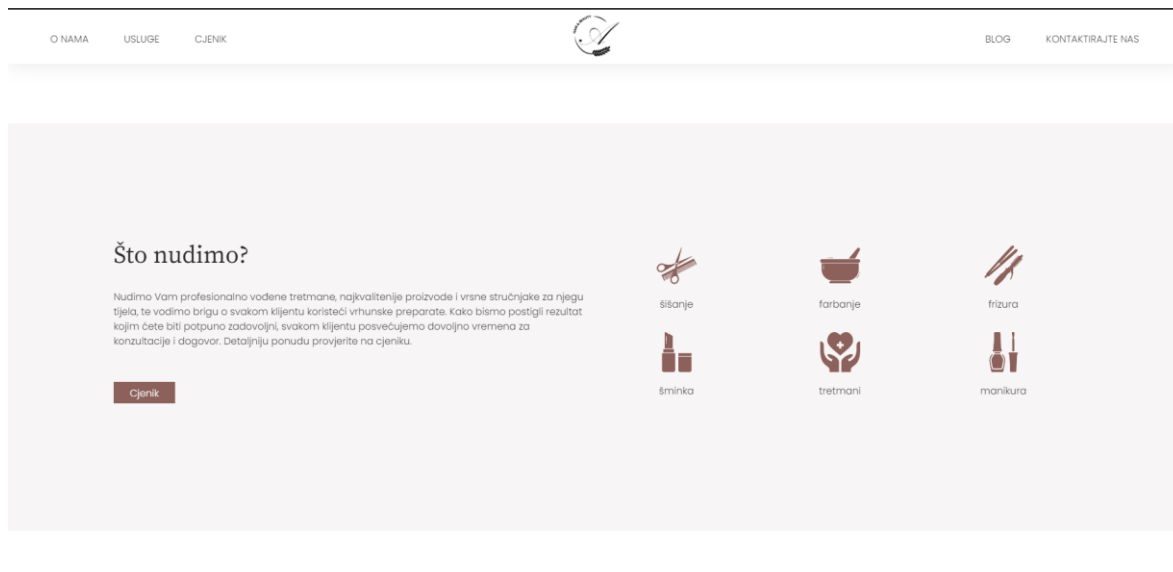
O NAMA USLUGE CJENIK

BLOG KONTAKTIRAJTE NAS

Što nudimo?

Nudimo Vam profesionalno vođene tretmane, najkvalitenije proizvode i vrsne stručnjake za njegu tijela, te vodimo brigu o svakom klijentu koristeći vrhunske preparate. Kako bismo postigli rezultat kojim ćete biti potpuno zadovoljni, svakom klijentu posvećujemo dovoljno vremena za konzultacije i dogovor. Detaljniju ponudu provjerite na cjeniku.

Cjenik

šišanje

farbanje

frizura

šminka

tretmani

manikura